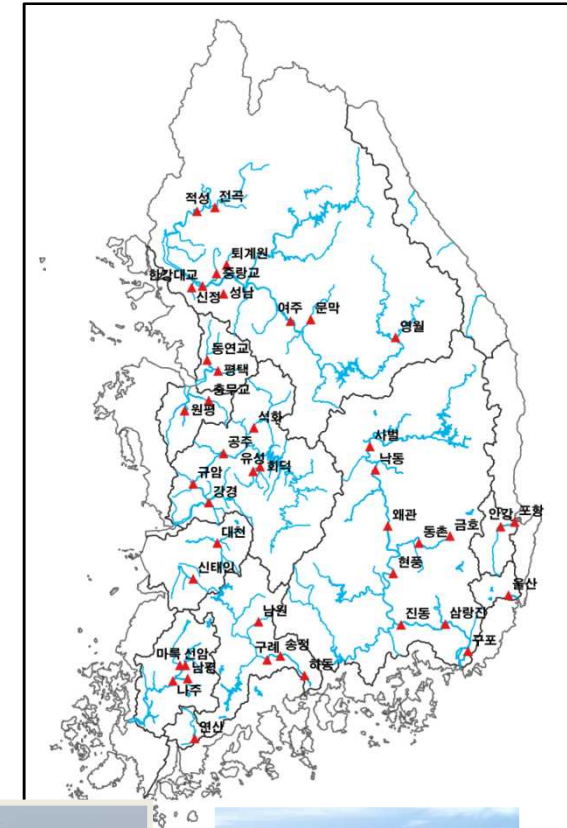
적성 전곡

퇴계원
한강대교 중랑교
신정 성남

여주 문막

영월

동연교
평택
충무교
원평

석화
공주
유성
규암 회덕
강경

대천

신태인

산업
낙동

왜관
동촌 금호
안강 포항

현풍

울산

남원
구례 송정
하동

진동 삼랑진
구포

마륵 선암
남평
나주

연산